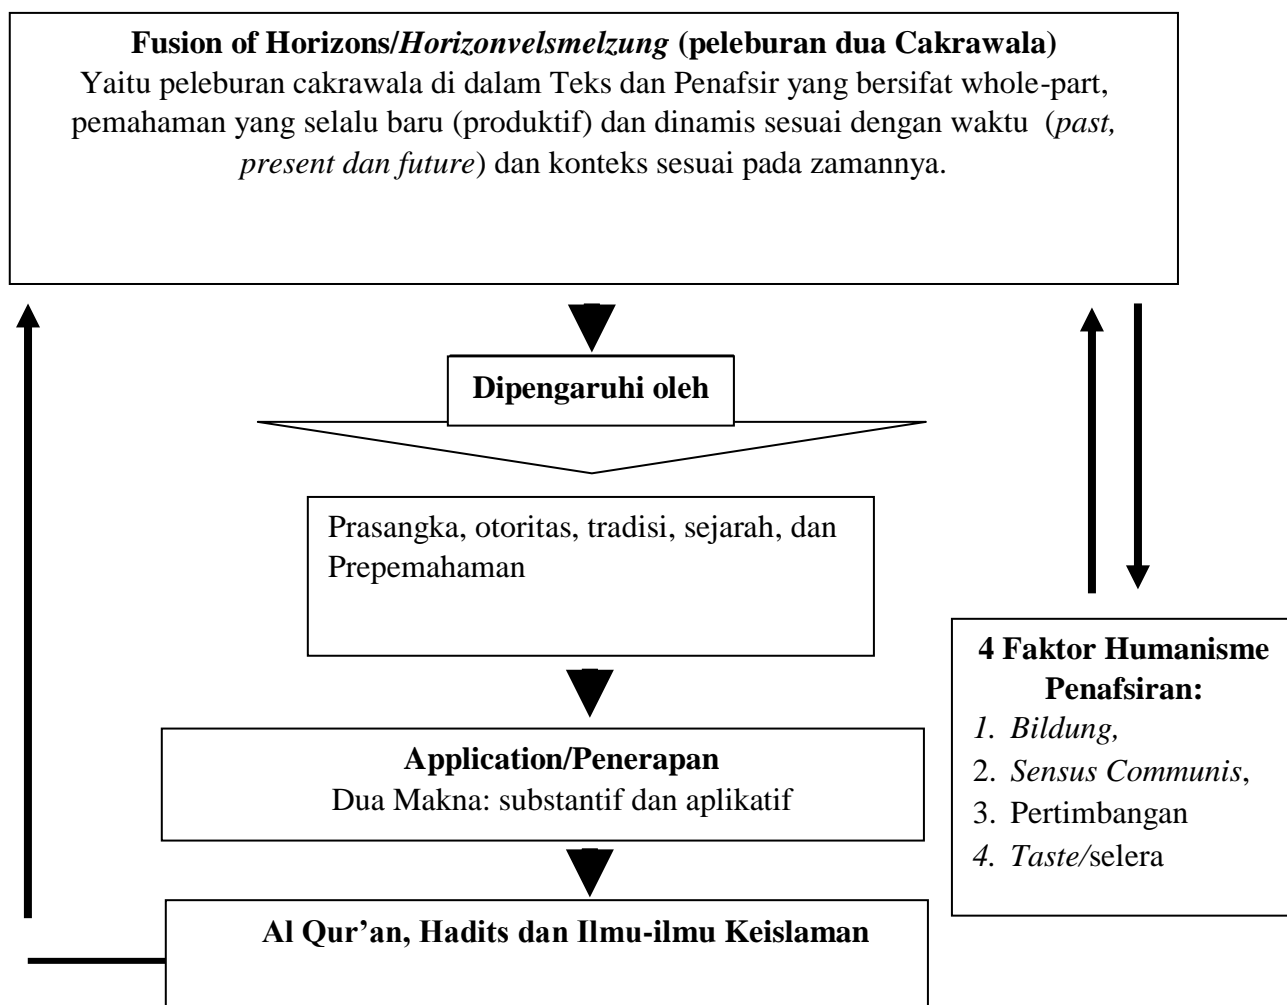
**Fusion of Horizons/*Horizonvelsmelzung* (peleburan dua Cakrawala)**
Yaitu peleburan cakrawala di dalam Teks dan Penafsir yang bersifat whole-part, pemahaman yang selalu baru (produktif) dan dinamis sesuai dengan waktu (*past, present dan future*) dan konteks sesuai pada zamannya.

**Dipengaruhi oleh**

Prasangka, otoritas, tradisi, sejarah, dan Prepemahaman

**Application/Penerapan**
Dua Makna: substantif dan aplikatif

**Al Qur'an, Hadits dan Ilmu-ilmu Keislaman**

**4 Faktor Humanisme Penafsiran:**
1. *Bildung,*
2. *Sensus Communis*,
3. Pertimbangan
4. *Taste/*selera